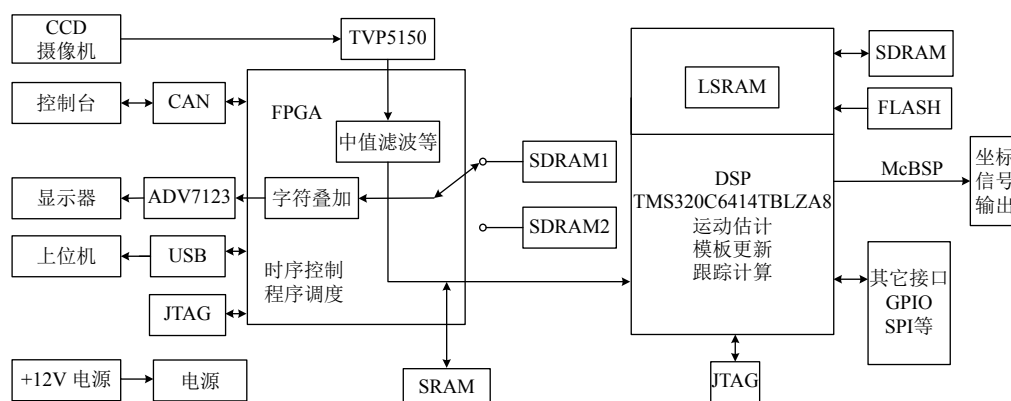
CCD
摄像机

TVP5150

控制台

CAN

FPGA

中值滤波等

显示器

ADV7123

字符叠加

上位机

USB

时序控制
程序调度

JTAG

+12V 电源

电源

SRAM

SDRAM1

SDRAM2

LSRAM

SDRAM

FLASH

DSP
TMS320C6414TBLZA8
运动估计
模板更新
跟踪计算

McBSP

坐标
信号
输出

其它接口
GPIO
SPI等

JTAG